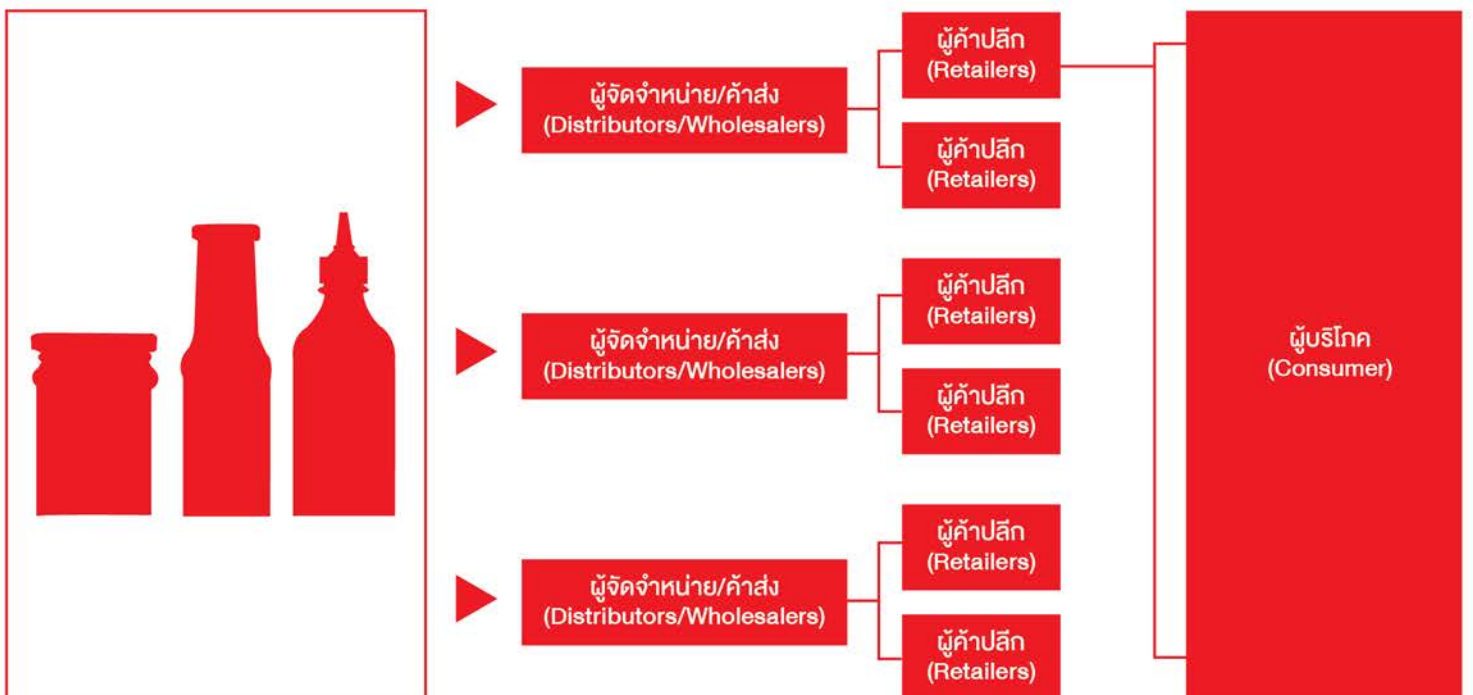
ผู้จัดจำหน่าย/ค้าส่ง
(Distributors/Wholesalers)

ผู้ค้าปลีก
(Retailers)

ผู้ค้าปลีก
(Retailers)

ผู้จัดจำหน่าย/ค้าส่ง
(Distributors/Wholesalers)

ผู้ค้าปลีก
(Retailers)

ผู้ค้าปลีก
(Retailers)

ผู้จัดจำหน่าย/ค้าส่ง
(Distributors/Wholesalers)

ผู้ค้าปลีก
(Retailers)

ผู้ค้าปลีก
(Retailers)

ผู้บริโภค
(Consumer)